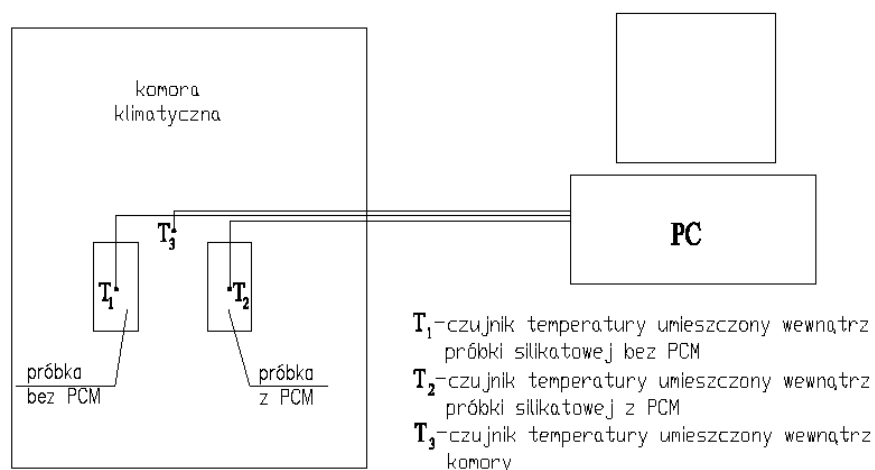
komora klimatyczna

$T_3$

$T_1$

$T_2$

PC

próbka bez PCM

próbka z PCM

$T_1$-czujnik temperatury umieszczony wewnątrz próbki silikatowej bez PCM

$T_2$-czujnik temperatury umieszczony wewnątrz próbki silikatowej z PCM

$T_3$-czujnik temperatury umieszczony wewnątrz komory